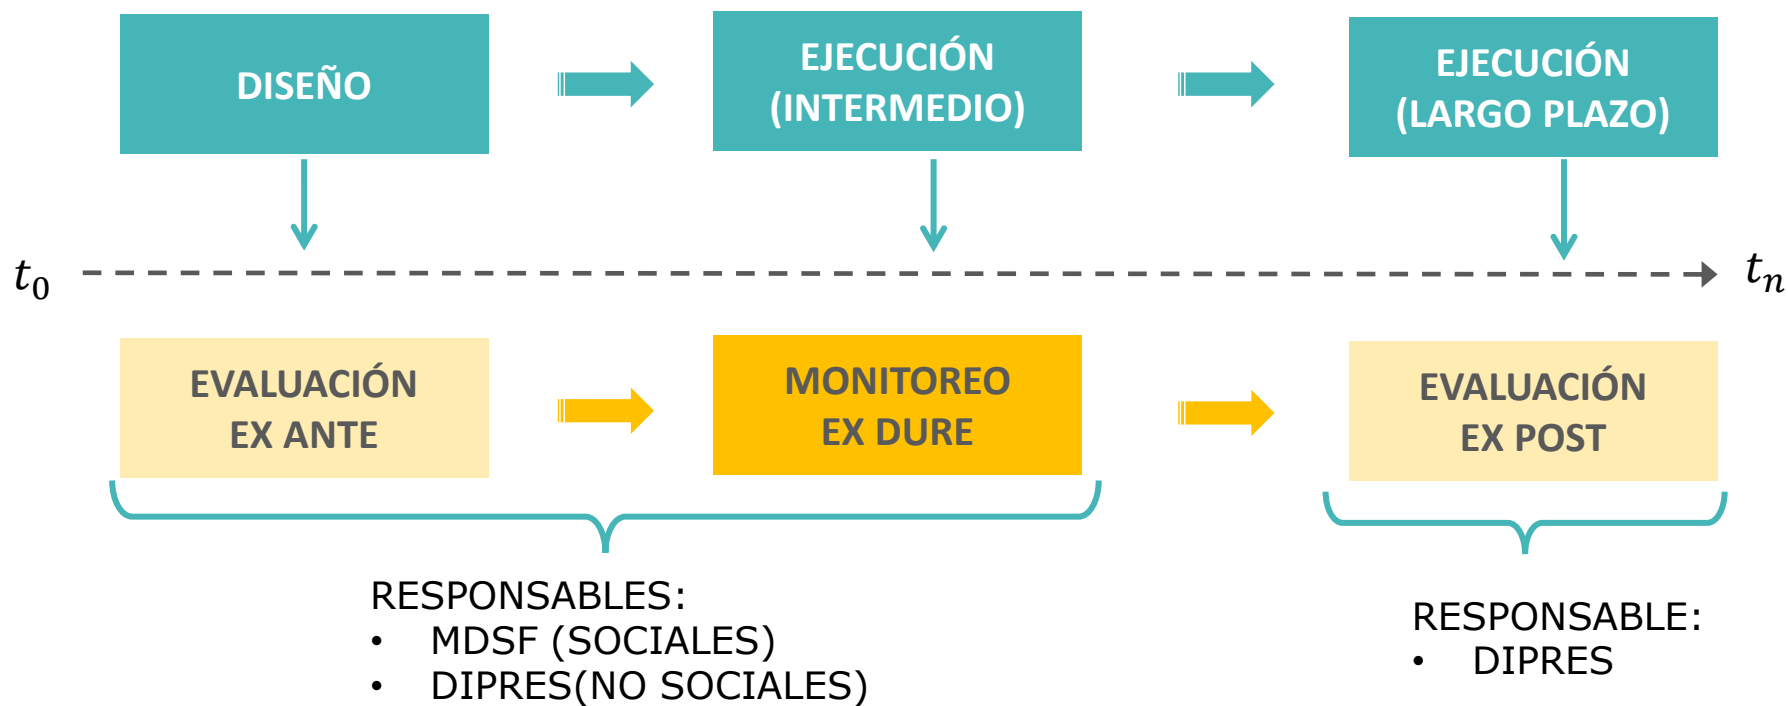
DISEÑO

EJECUCIÓN (INTERMEDIO)

EJECUCIÓN (LARGO PLAZO)

$t_0$

$t_n$

EVALUACIÓN EX ANTE

MONITOREO EX DURE

EVALUACIÓN EX POST

RESPONSABLES:
• MDSF (SOCIALES)
• DIPRES(NO SOCIALES)

RESPONSABLE:
• DIPRES